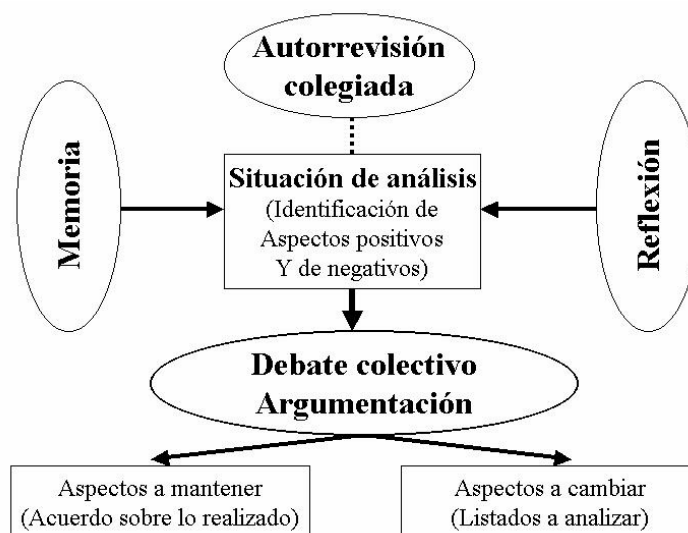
Autorrevisión colegiada

Memoria

Situación de análisis
(Identificación de Aspectos positivos Y de negativos)

Reflexión

Debate colectivo
Argumentación

Aspectos a mantener
(Acuerdo sobre lo realizado)

Aspectos a cambiar
(Listados a analizar)